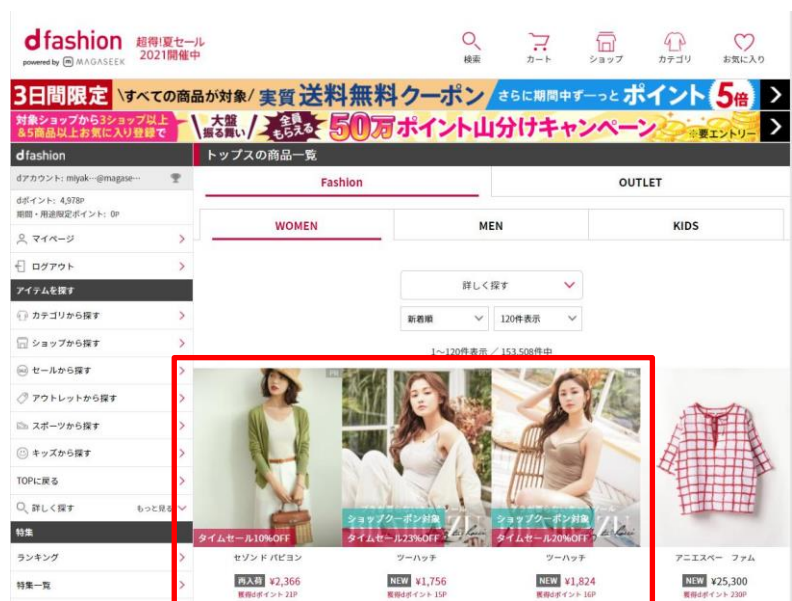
dfashion 超得!夏セール 2021開催中
powered by MAGASEEK

検索 カート ショップ カテゴリ お気に入り

3日間限定 \すべての商品が対象/ 実質送料無料クーポン さらに期間中ずーっとポイント5倍

対象ショップから3ショップ以上&5商品以上お気に入り登録で \大盤振る舞い/ 全員もらえる 50万ポイント山分けキャンペーン ※要エントリー

dfashion
dアカウント: miyak…@magase…
dポイント: 4,978P
期間・用途限定ポイント: 0P
マイページ
ログアウト
アイテムを探す
カテゴリから探す
ショップから探す
セールから探す
アウトレットから探す
スポーツから探す
キッズから探す
TOPに戻る
詳しく探す もっと見る
特集
ランキング
特集一覧

トップスの商品一覧

| Fashion | OUTLET |
|---|---|

| WOMEN | MEN | KIDS |
|---|---|---|

詳しく探す
新着順 120件表示
1〜120件表示 / 153,508件中

タイムセール10%OFF
セゾン ド パピヨン
再入荷 ¥2,366
獲得dポイント 21P

ショップクーポン対象
タイムセール23%OFF
ツーハッチ
NEW ¥1,756
獲得dポイント 15P

ショップクーポン対象
タイムセール20%OFF
ツーハッチ
NEW ¥1,824
獲得dポイント 16P

アニエスベー ファム
NEW ¥25,300
獲得dポイント 230P